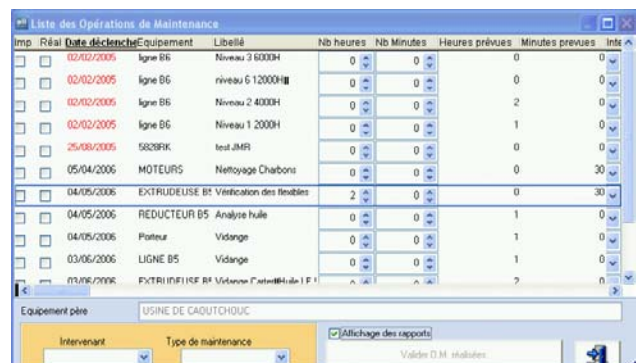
Liste des Opérations de Maintenance

| Imp | Réal | Date déclenche | Equipement | Libellé | Nb heures | Nb Minutes | Heures prévues | Minutes prevues | Inte |
|---|---|---|---|---|---|---|---|---|---|
| | | 02/02/2005 | ligne B6 | Niveau 3 6000H | 0 | 0 | 0 | 0 | |
| | | 02/02/2005 | ligne B6 | niveau 6 12000H | 0 | 0 | 0 | 0 | |
| | | 02/02/2005 | ligne B6 | Niveau 2 4000H | 0 | 0 | 2 | 0 | |
| | | 02/02/2005 | ligne B6 | Niveau 1 2000H | 0 | 0 | 1 | 0 | |
| | | 25/08/2005 | 5828RK | test JMR | 0 | 0 | 0 | 0 | |
| | | 05/04/2006 | MOTEURS | Nettoyage Charbons | 0 | 0 | 0 | 30 | |
| | | 04/05/2006 | EXTRUDEUSE B5 | Vérification des flexibles | 2 | 0 | 0 | 30 | |
| | | 04/05/2006 | REDUCTEUR B5 | Analyse huile | 0 | 0 | 1 | 0 | |
| | | 04/05/2006 | Porteur | Vidange | 0 | 0 | 1 | 0 | |
| | | 03/06/2006 | LIGNE B5 | Vidange | 0 | 0 | 1 | 0 | |
| | | 03/06/2006 | EXTRUDEUSE B5 | Vidange Carter Huile LE | 0 | 0 | 2 | 0 | |

Equipement père USINE DE CAOUTCHOUC

Intervenant Type de maintenance

Affichage des rapports

Valider D.M. réalisées